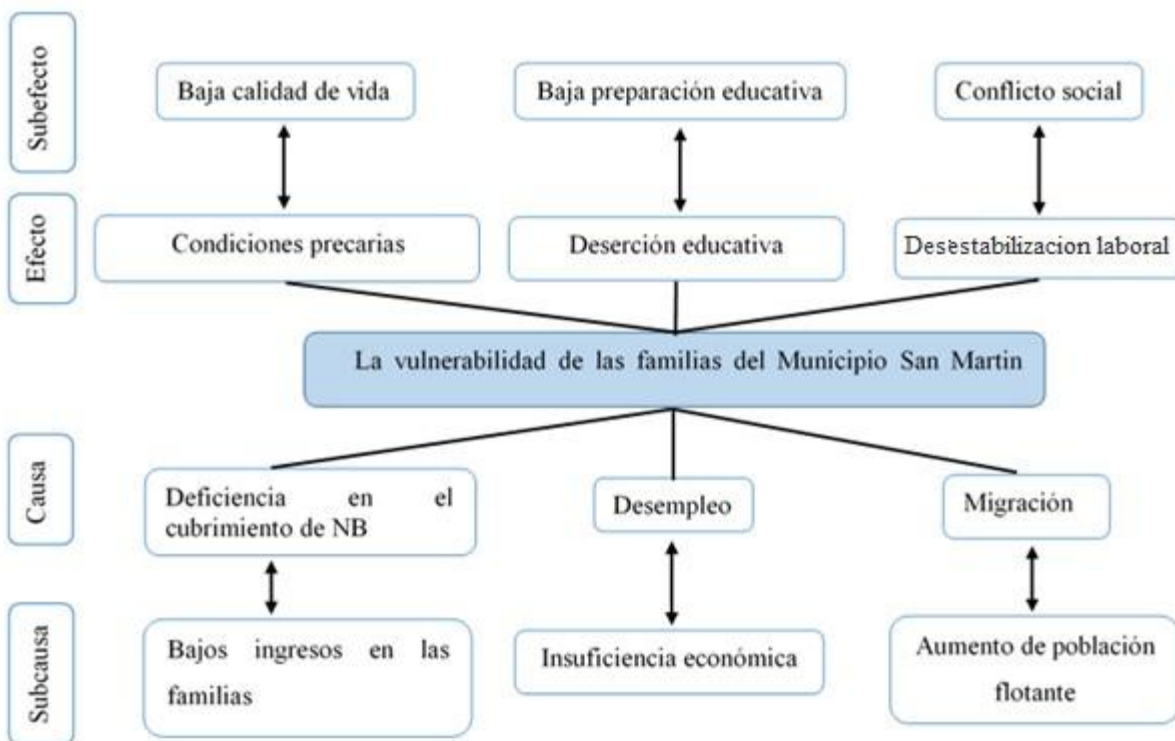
Subefecto

Baja calidad de vida

Baja preparación educativa

Conflicto social

Efecto

Condiciones precarias

Deserción educativa

Desestabilizacion laboral

La vulnerabilidad de las familias del Municipio San Martin

Causa

Deficiencia en el cubrimiento de NB

Desempleo

Migración

Subcausa

Bajos ingresos en las familias

Insuficiencia económica

Aumento de población flotante